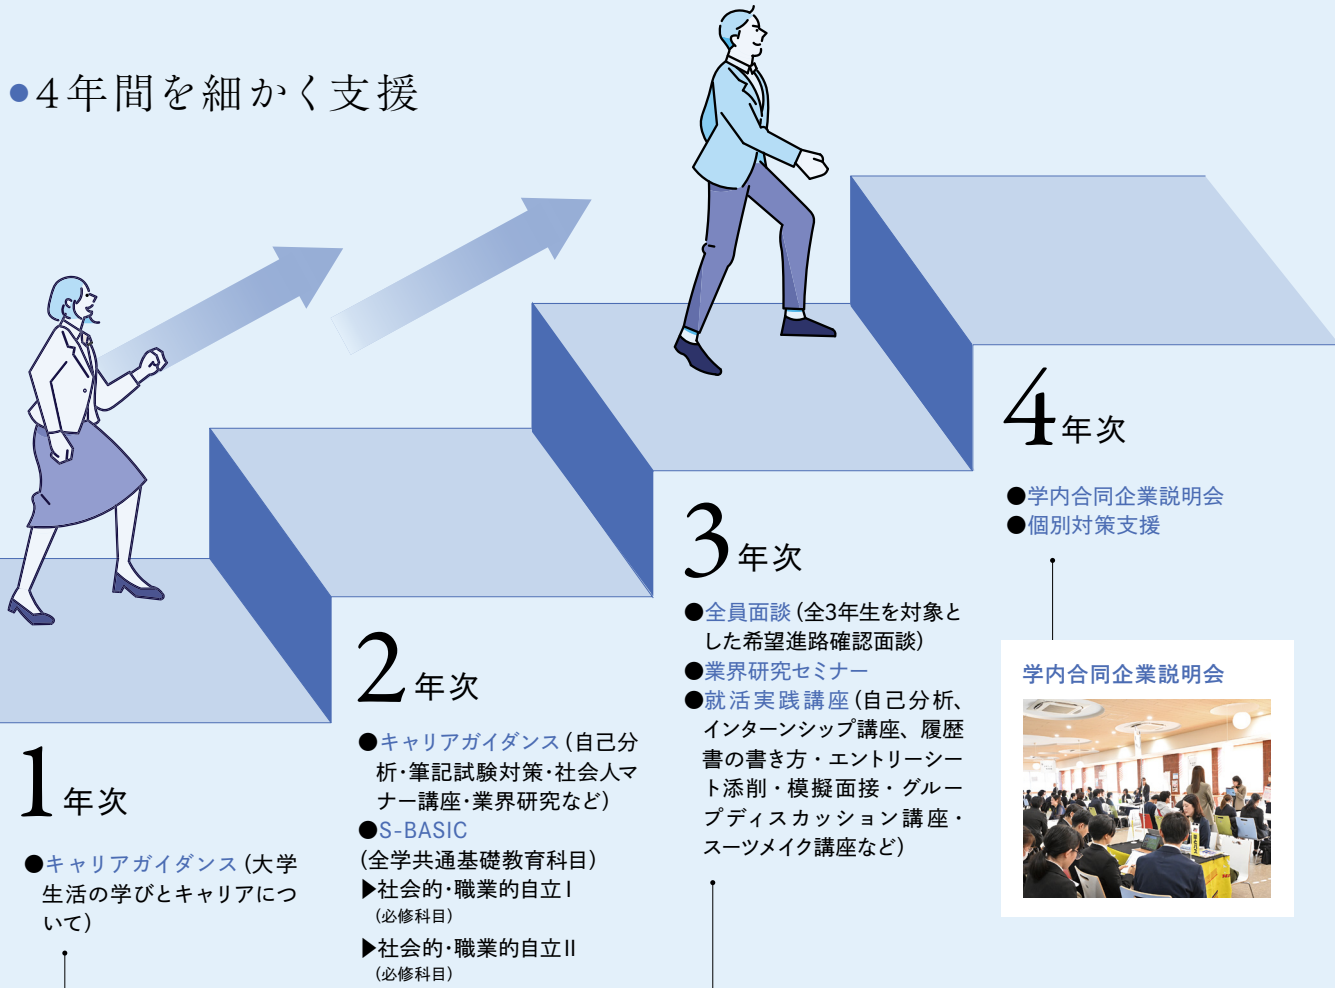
●4年間を細かく支援

1年次

●キャリアガイダンス（大学生活の学びとキャリアについて）

2年次

●キャリアガイダンス（自己分析・筆記試験対策・社会人マナー講座・業界研究など）
●S-BASIC
（全学共通基礎教育科目）
▶社会的・職業的自立Ⅰ
（必修科目）
▶社会的・職業的自立Ⅱ
（必修科目）

3年次

●全員面談（全3年生を対象とした希望進路確認面談）
●業界研究セミナー
●就活実践講座（自己分析、インターンシップ講座、履歴書の書き方・エントリーシート添削・模擬面接・グループディスカッション講座・スーツメイク講座など）

4年次

●学内合同企業説明会
●個別対策支援

学内合同企業説明会